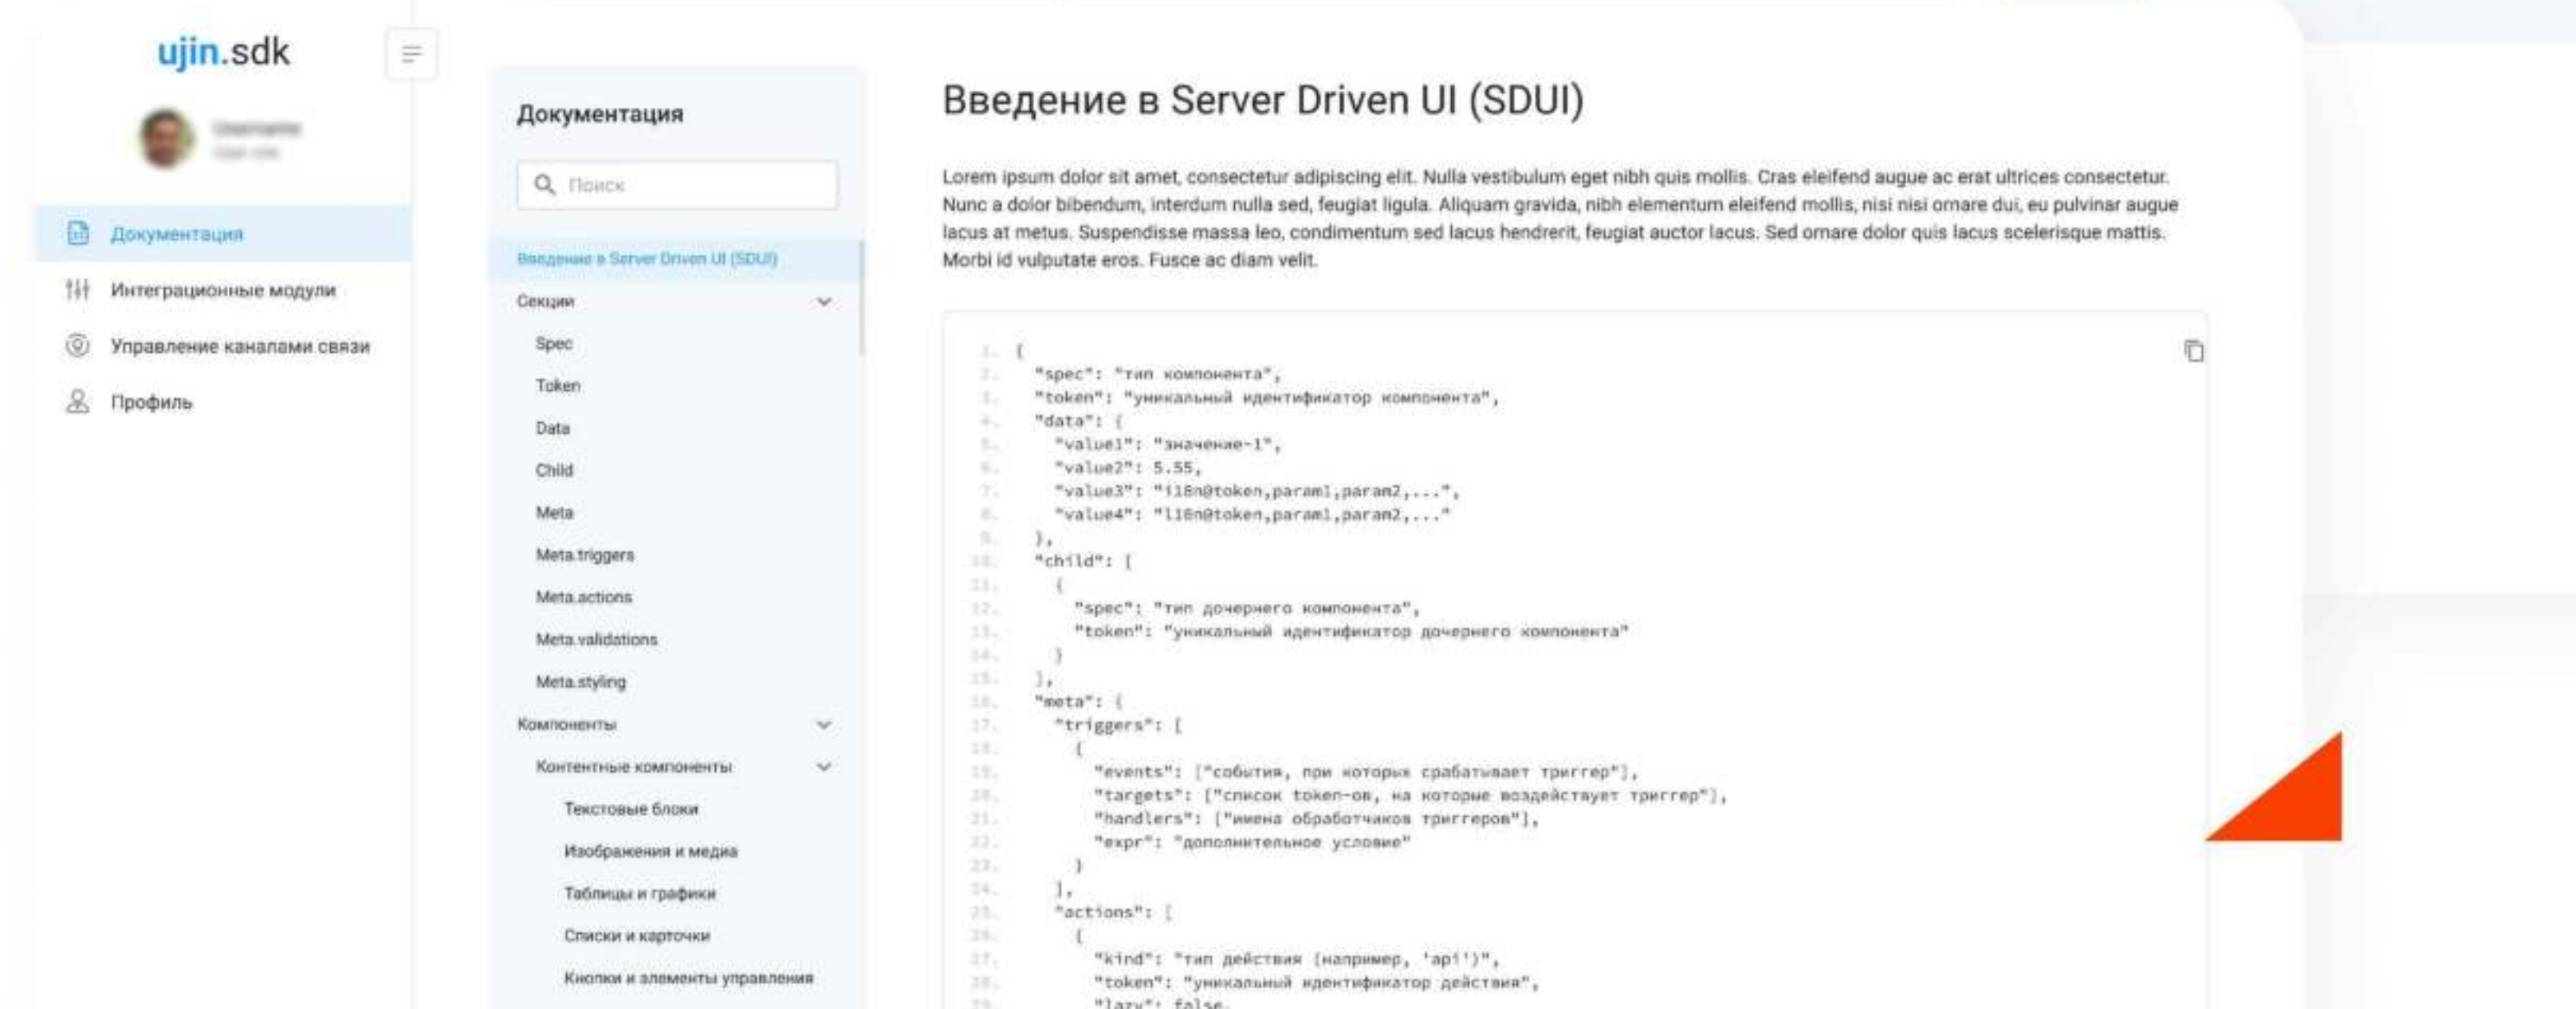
ujin.sdk

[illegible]

Документация

Интеграционные модули

Управление каналами связи

Профиль

Документация

Поиск

Введение в Server Driven UI (SDUI)

Секции

Spec

Token

Data

Child

Meta

Meta.triggers

Meta.actions

Meta.validations

Meta.styling

Компоненты

Контентные компоненты

Текстовые блоки

Изображения и медиа

Таблицы и графики

Списки и карточки

Кнопки и элементы управления

Введение в Server Driven UI (SDUI)

Lorem ipsum dolor sit amet, consectetur adipiscing elit. Nulla vestibulum eget nibh quis mollis. Cras eleifend augue ac erat ultrices consectetur. Nunc a dolor bibendum, interdum nulla sed, feugiat ligula. Aliquam gravida, nibh elementum eleifend mollis, nisi nisi ornare dui, eu pulvinar augue lacus at metus. Suspendisse massa leo, condimentum sed lacus hendrerit, feugiat auctor lacus. Sed ornare dolor quis lacus scelerisque mattis. Morbi id vulputate eros. Fusce ac diam velit.

1. {
2. "spec": "тип компонента",
3. "token": "уникальный идентификатор компонента",
4. "data": {
5. "value1": "значение-1",
6. "value2": 5.55,
7. "value3": "i18n@token,param1,param2,...",
8. "value4": "l18n@token,param1,param2,..."
9. },
10. "child": [
11. {
12. "spec": "тип дочернего компонента",
13. "token": "уникальный идентификатор дочернего компонента"
14. }
15. ],
16. "meta": {
17. "triggers": [
18. {
19. "events": ["события, при которых срабатывает триггер"],
20. "targets": ["список token-ов, на которые воздействует триггер"],
21. "handlers": ["имена обработчиков триггеров"],
22. "expr": "дополнительное условие"
23. }
24. ],
25. "actions": [
26. {
27. "kind": "тип действия (например, 'api')",
28. "token": "уникальный идентификатор действия",
29. "lazy": false,